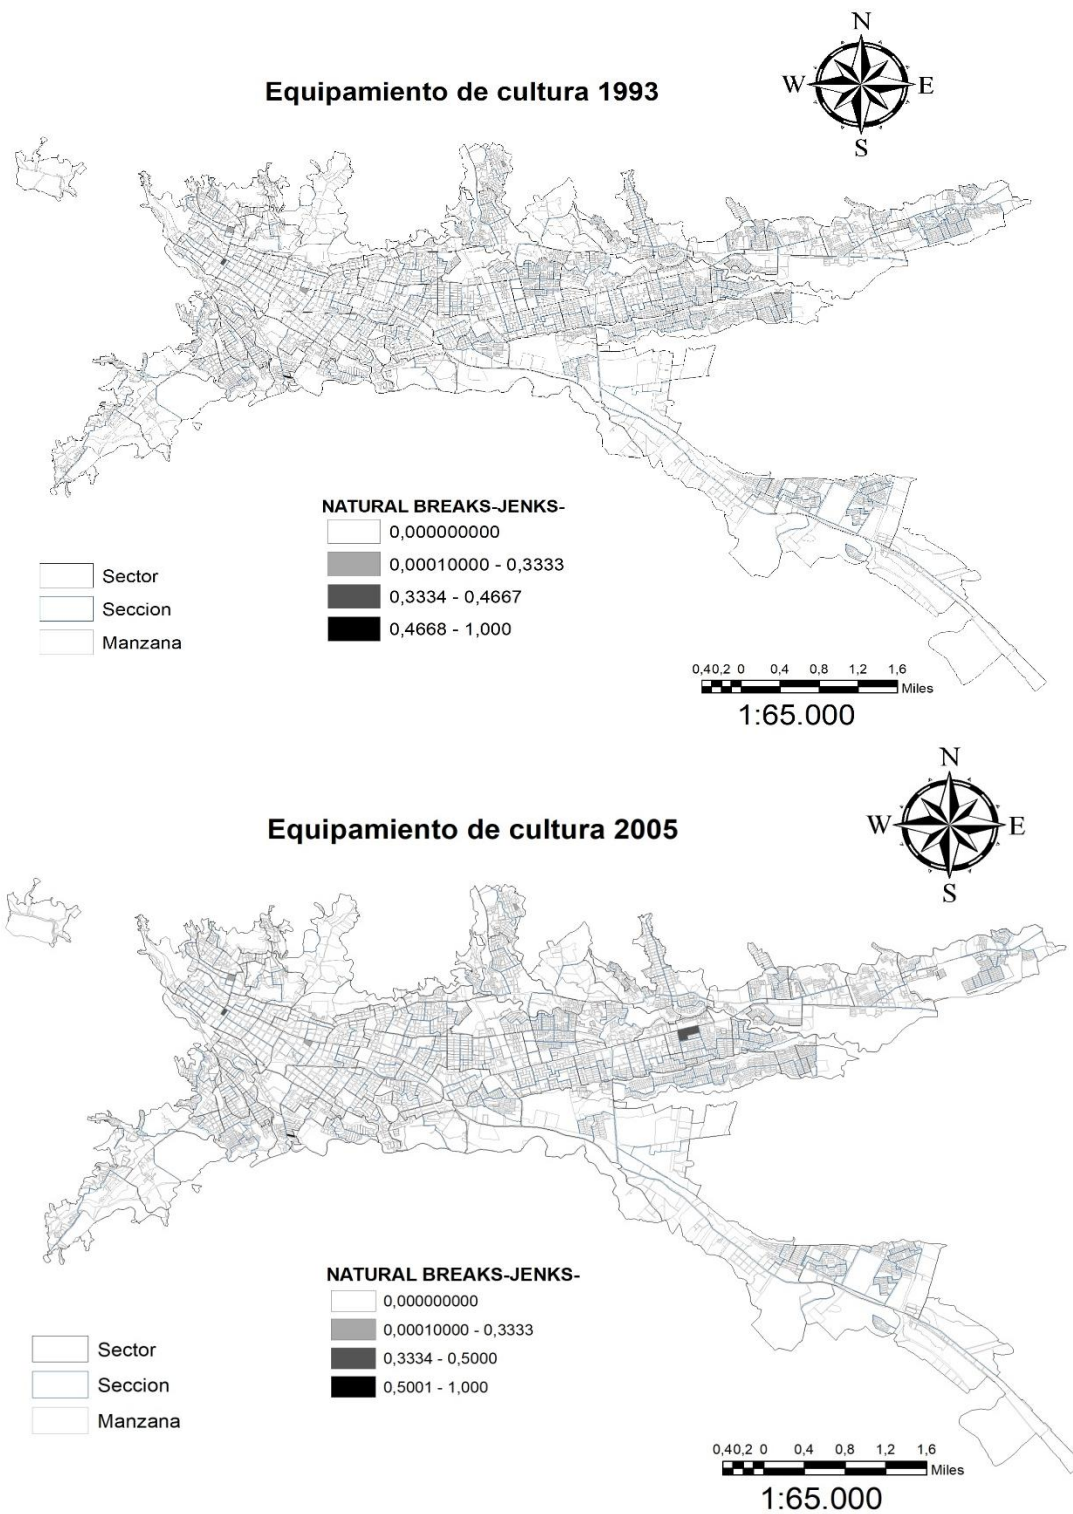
Equipamiento de cultura 1993

N
W
E
S

NATURAL BREAKS-JENKS-
0,000000000
0,00010000 - 0,3333
0,3334 - 0,4667
0,4668 - 1,000

Sector
Seccion
Manzana

0,40,2 0 0,4 0,8 1,2 1,6
Miles
1:65.000

Equipamiento de cultura 2005

N
W
E
S

NATURAL BREAKS-JENKS-
0,000000000
0,00010000 - 0,3333
0,3334 - 0,5000
0,5001 - 1,000

Sector
Seccion
Manzana

0,40,2 0 0,4 0,8 1,2 1,6
Miles
1:65.000